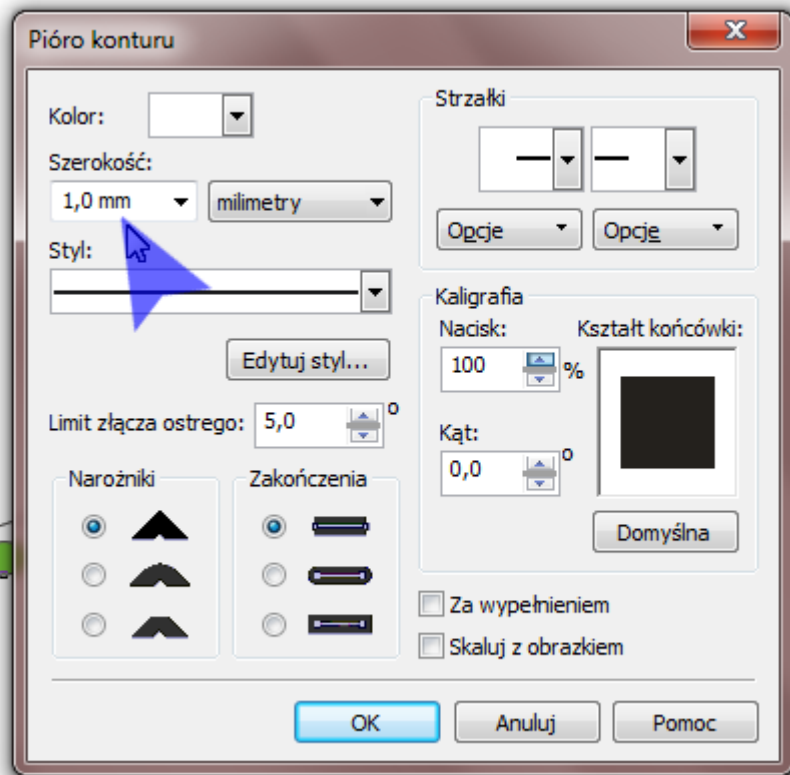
Pióro konturu

Kolor:

Szerokość:

1,0 mm

milimetry

Styl:

Edytuj styl...

Limit złącza ostrego: 5,0 °

Narożniki

Zakończenia

Strzałki

Opcje

Opcje

Kaligrafia

Nacisk:

100 %

Kształt końcówki:

Kąt:

0,0 °

Domyślna

Za wypełnieniem

Skaluj z obrazkiem

OK

Anuluj

Pomoc